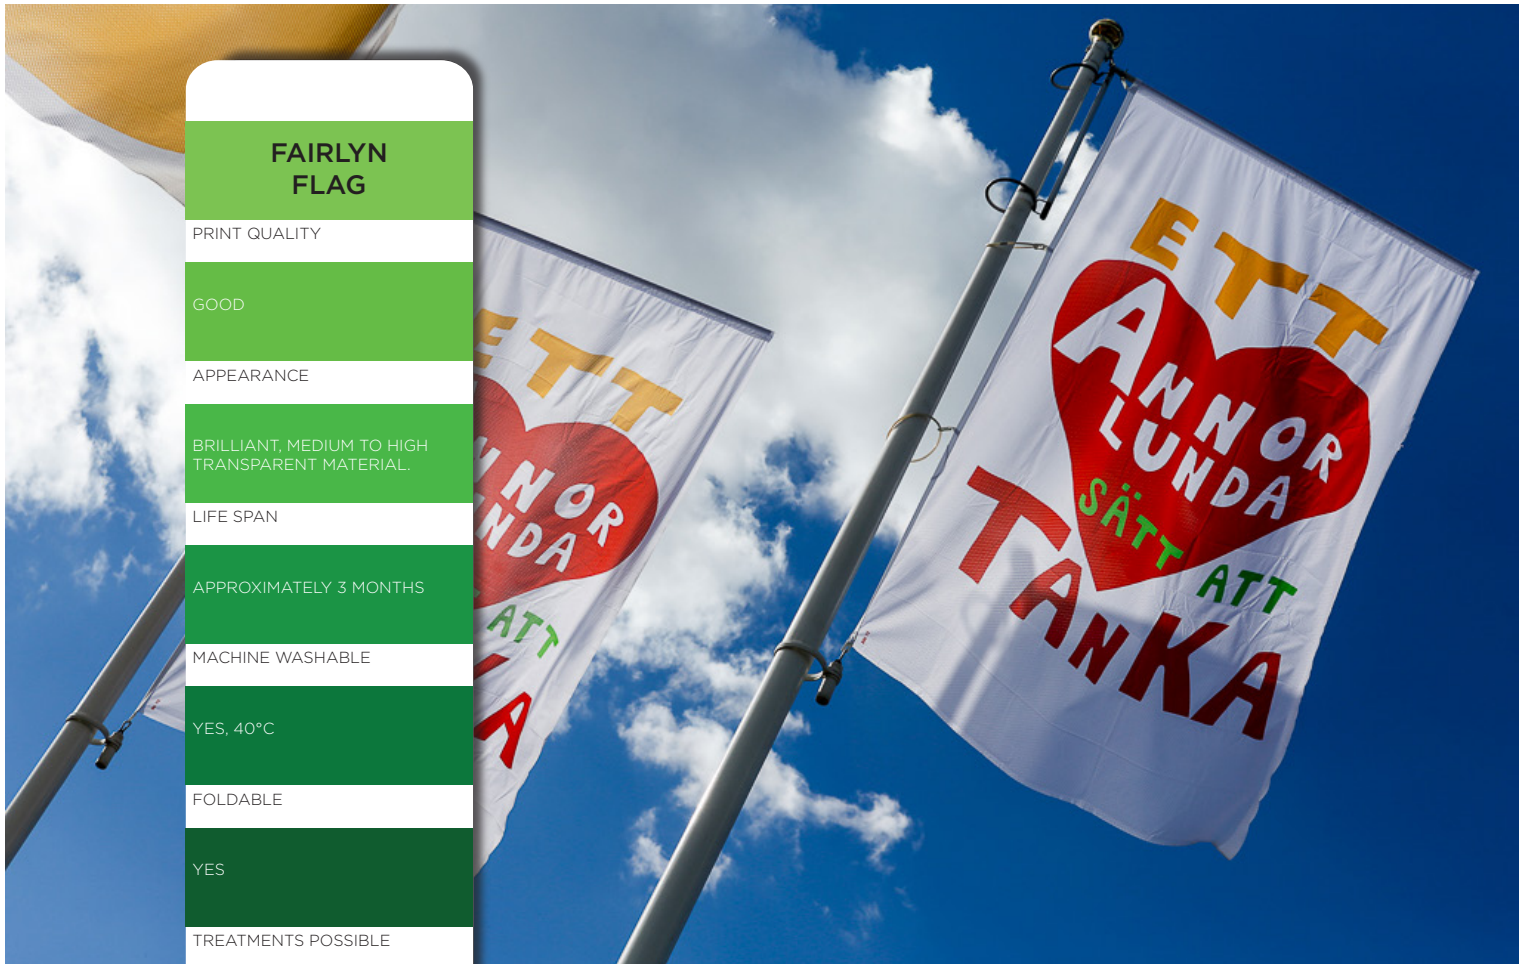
FAIRLYN FLAG

PRINT QUALITY

GOOD

APPEARANCE

BRILLIANT, MEDIUM TO HIGH TRANSPARENT MATERIAL.

LIFE SPAN

APPROXIMATELY 3 MONTHS

MACHINE WASHABLE

YES, 40°C

FOLDABLE

YES

TREATMENTS POSSIBLE

ETT ANNORLUNDA SÄTT ATT TÄNKA

ETT NNOR NDA ATT A